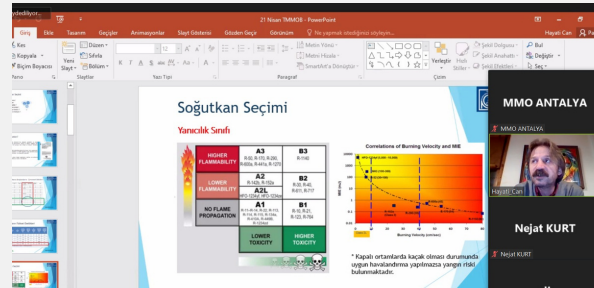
aydediliyor...

21 Nisan TMMOB - PowerPoint

Hayati Can

Giriş Ekle Tasarım Geçişler Animasyonlar Slayt Gösterisi Gözden Geçir Görünüm Ne yapmak istediğinizi söyleyin...

Kes
Kopyala
Biçim Boyacısı
Pano

Yeni Slayt
Düzen
Sıfırla
Bölüm
Slaytlar

Yazı Tipi

Paragraf

Metin Yönü
Metni Hizala
SmartArt'a Dönüştür

Çizim

Yerleştir
Hızlı Stiller
Şekil Dolgusu
Şekil Anahatı
Şekil Efektleri

Bul
Değiştir
Seç

Soğutkan Seçimi

Yanıcılık Sınıfı

| | | |
|---|---|---|
| HIGHER FLAMMABILITY | A3 R-50, R-170, R-290, R-600a, R-441a, R-1270 | B3 R-1140 |
| LOWER FLAMMABILITY | A2 R-152a, R-152a | B2 R-30, R-40, R-611, R-717 |
| | A2L HFO-1234yf, HFO-1234ze | |
| NO FLAME PROPAGATION | A1 R-11, R-12, R-22, R-114, R-134a, R-134a, R-404A, R-410A | B1 R-123, R-21, R-123, R-764 |
| | LOWER TOXICITY | HIGHER TOXICITY |

Correlations of Burning Velocity and MIE

MIE (mJ)

Burning Velocity (cm/sec)

* Kapalı ortamlarda kaçak olması durumunda uygun havalandırma yapılmazsa yangın riski bulunmaktadır.

MMO ANTALYA

MMO ANTALYA

Hayati Can

Nejat KURT

Nejat KURT